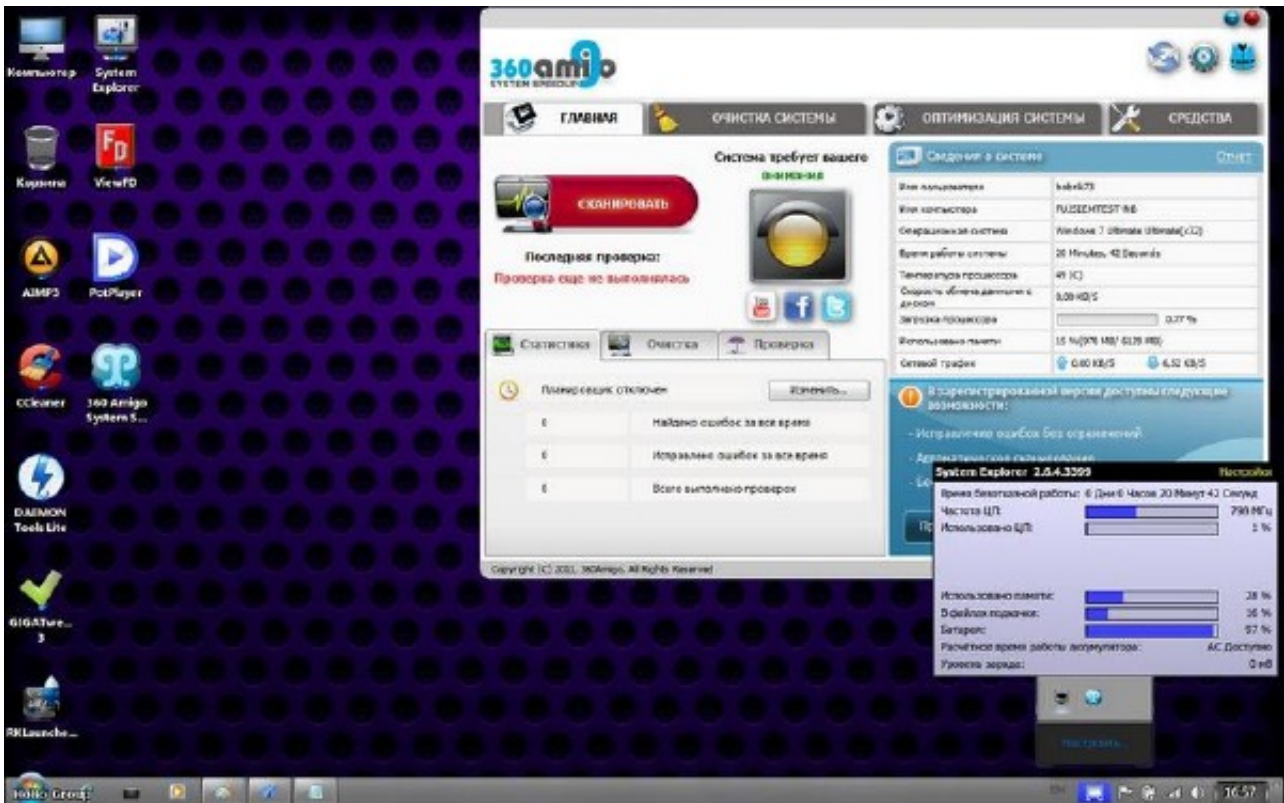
Компьютер
System Explorer
Корзина
ViewFD
AIMP3
PotPlayer
CCleaner
360 Amigo System S...
DAEMON Tools Lite
GIGATwe... 3
RKLaunche...

360amigo
SYSTEM SPEEDUP

ГЛАВНАЯ
ОЧИСТКА СИСТЕМЫ
ОПТИМИЗАЦИЯ СИСТЕМЫ
СРЕДСТВА

СКАНИРОВАТЬ
Система требует вашего внимания
Последняя проверка:
Проверка еще не выполнялась

Статистика
Очистка
Проверка

Планировщик отключен
Изменить...
0 | Найдено ошибок за все время
0 | Исправлено ошибок за все время
0 | Всего выполнено проверок

Copyright (C) 2011, 360Amigo. All Rights Reserved

Сведения о системе
Отчет

| Имя пользователя | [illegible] |
|---|---|
| Имя компьютера | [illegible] |
| Операционная система | Windows 7 Ultimate Ultimate(x32) |
| Время работы системы | 20 Minutes, 42 Seconds |
| Температура процессора | 49 (C) |
| Скорость обмена данными с диском | 0.00 KB/S |
| Загрузка процессора | 0.77 % |
| Использовано памяти | 15 %(976 MB/ 6135 MB) |
| Сетевой трафик | 0.00 KB/S   6.52 KB/S |

В зарегистрированной версии доступны следующие возможности:
- Исправление ошибок без ограничений
- Автоматическое сканирование
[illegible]

System Explorer 2.0.4.3399
Настройки
Время безотказной работы: 0 Дней 0 Часов 20 Минут 42 Секунд
Частота ЦП: 798 МГц
Использовано ЦП: 1 %
Использовано памяти: 28 %
В файлах подкачки: 16 %
Батарея: 97 %
Расчётное время работы аккумулятора: AC Доступно
Уровень заряда: 0 mB
Настроить...

Hello Group!
16:57